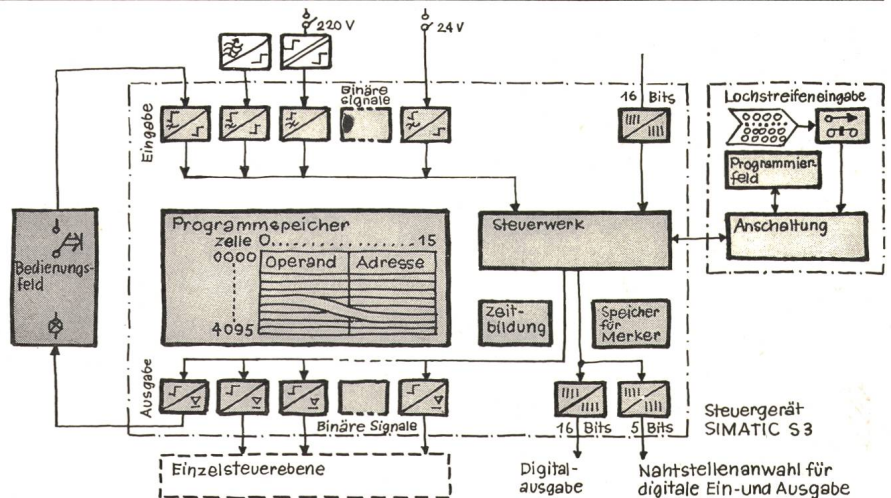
220 V
24 V
Binäre Signale
Eingabe
16 Bits
Lochstreifeneingabe
Programmierfeld
Anschaltung
Bedienungsfeld
Programmspeicher
Zeile 0 .............. 15
0000
Operand
Adresse
4095
Steuerwerk
Zeitbildung
Speicher für Merker
Ausgabe
Binäre Signale
16 Bits
5 Bits
Steuergerät SIMATIC S3
Einzelsteuerebene
Digitalausgabe
Nahtstellenanwahl für digitale Ein-und Ausgabe